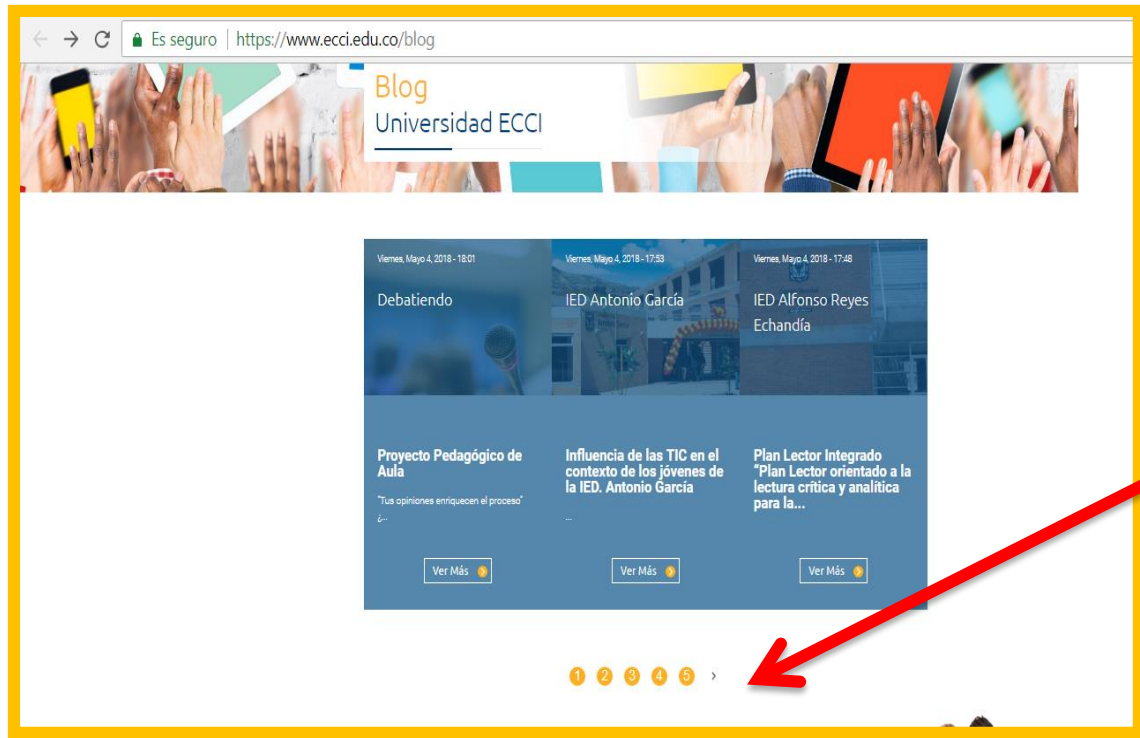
Es seguro | https://www.ecci.edu.co/blog

Blog
Universidad ECCI

Viernes, Mayo 4, 2018 - 18:01
Debatiendo

Proyecto Pedagógico de Aula

"Tus opiniones enriquecen el proceso" ¿...

Ver Más

Viernes, Mayo 4, 2018 - 17:53
IED Antonio García

Influencia de las TIC en el contexto de los jóvenes de la IED. Antonio García

...

Ver Más

Viernes, Mayo 4, 2018 - 17:48
IED Alfonso Reyes Echandía

Plan Lector Integrado "Plan Lector orientado a la lectura crítica y analítica para la...

Ver Más

1 2 3 4 5 ›